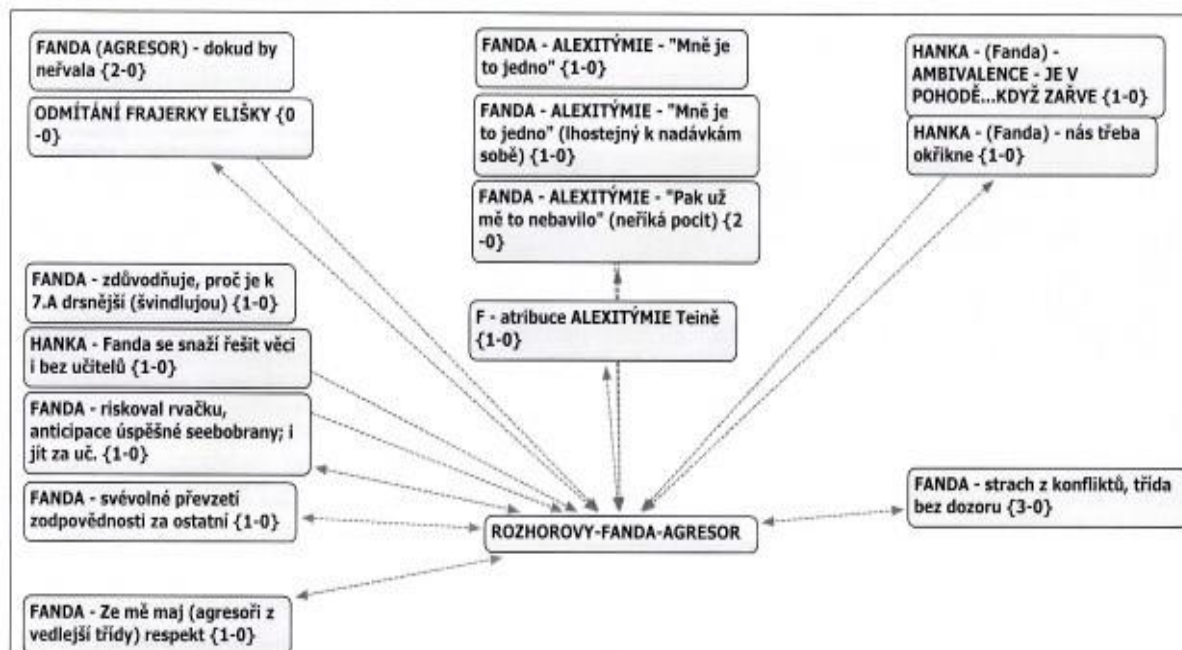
FANDA (AGRESOR) - dokud by neřvala {2-0}

ODMÍTÁNÍ FRAJERKY ELIŠKY {0-0}

FANDA - ALEXITÝMIE - "Mně je to jedno" {1-0}

FANDA - ALEXITÝMIE - "Mně je to jedno" (lhostejný k nadávkám sobě) {1-0}

FANDA - ALEXITÝMIE - "Pak už mě to nebavilo" (neříká pocit) {2-0}

HANKA - (Fanda) - AMBIVALENCE - JE V POHODĚ...KDYŽ ZAŘVE {1-0}

HANKA - (Fanda) - nás třeba okřikne {1-0}

FANDA - zdůvodňuje, proč je k 7.A drsnější (švindlujou) {1-0}

F - atribuce ALEXITÝMIE Teině {1-0}

HANKA - Fanda se snaží řešit věci i bez učitelů {1-0}

FANDA - riskoval rvačku, anticipace úspěšné seebobrany; i jít za uč. {1-0}

FANDA - svévolné převzetí zodpovědnosti za ostatní {1-0}

ROZHOROVY-FANDA-AGRESOR

FANDA - strach z konfliktů, třída bez dozoru {3-0}

FANDA - Ze mě maj (agresoři z vedlejší třídy) respekt {1-0}